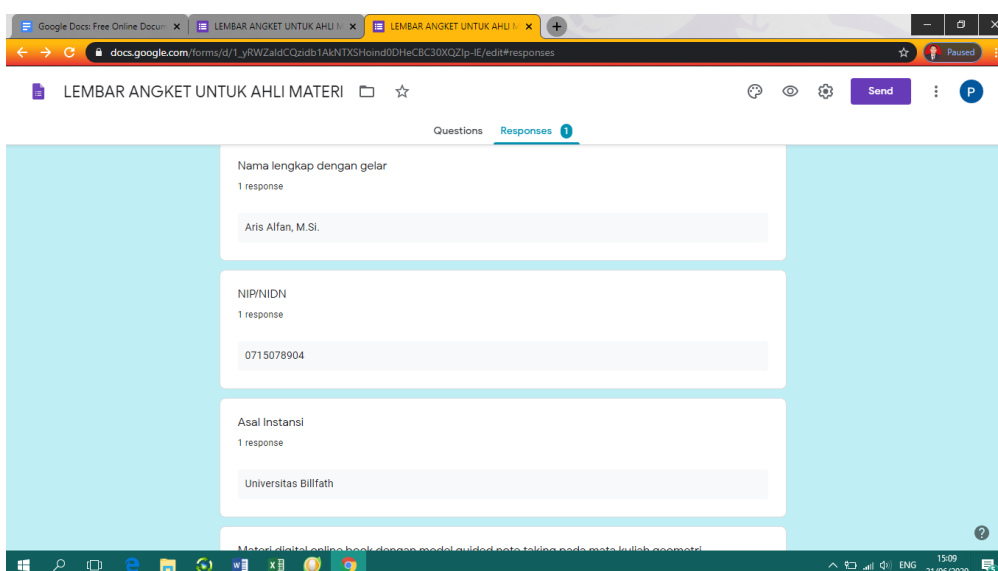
Google Docs: Free Online Docum ×
LEMBAR ANGKET UNTUK AHLI M ×
LEMBAR ANGKET UNTUK AHLI M ×
docs.google.com/forms/d/1_yRWZaldCQzidb1AkNTXSHoind0DHeCBC30XQZIp-IE/edit#responses
Paused

LEMBAR ANGKET UNTUK AHLI MATERI
Send
P

Questions
Responses 1

Nama lengkap dengan gelar
1 response

Aris Alfan, M.Si.

NIP/NIDN
1 response

0715078904

Asal Instansi
1 response

Universitas Billfath

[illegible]

ENG
15:09
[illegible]